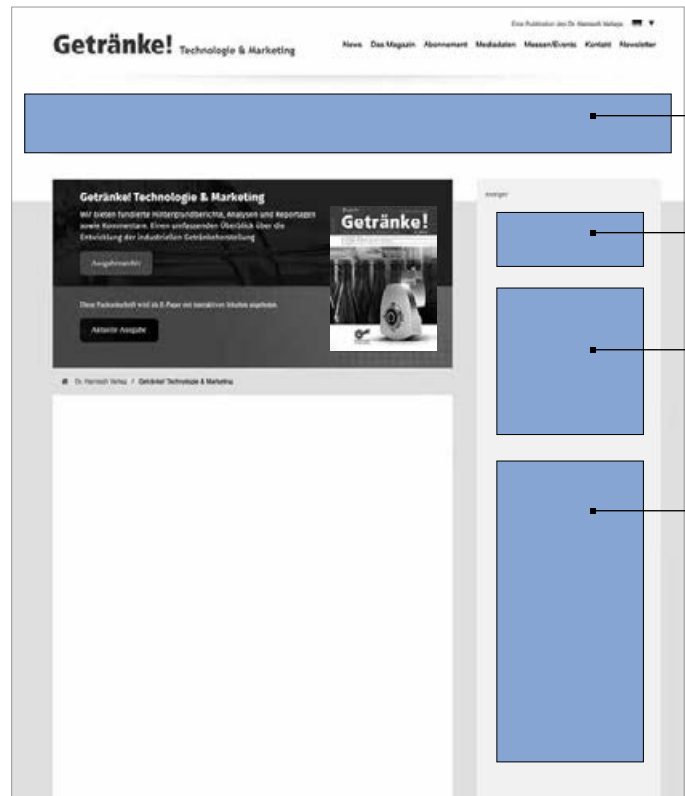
Eine Publikation des Dr. Harnisch Verlags

Getränke! Technologie & Marketing

News Das Magazin Abonnement Mediadaten Messen/Events Kontakt Newsletter

Getränke! Technologie & Marketing

Wir bieten fundierte Hintergrundberichte, Analysen und Reportagen sowie Kommentare. Einen umfassenden Überblick über die Entwicklung der industriellen Getränkeherstellung

Ausgabenarchiv

Diese Fachzeitschrift wird als E-Paper mit interaktiven Inhalten angeboten.

Aktuelle Ausgabe

Getränke!

Dr. Harnisch Verlag / Getränke! Technologie & Marketing

Anzeige